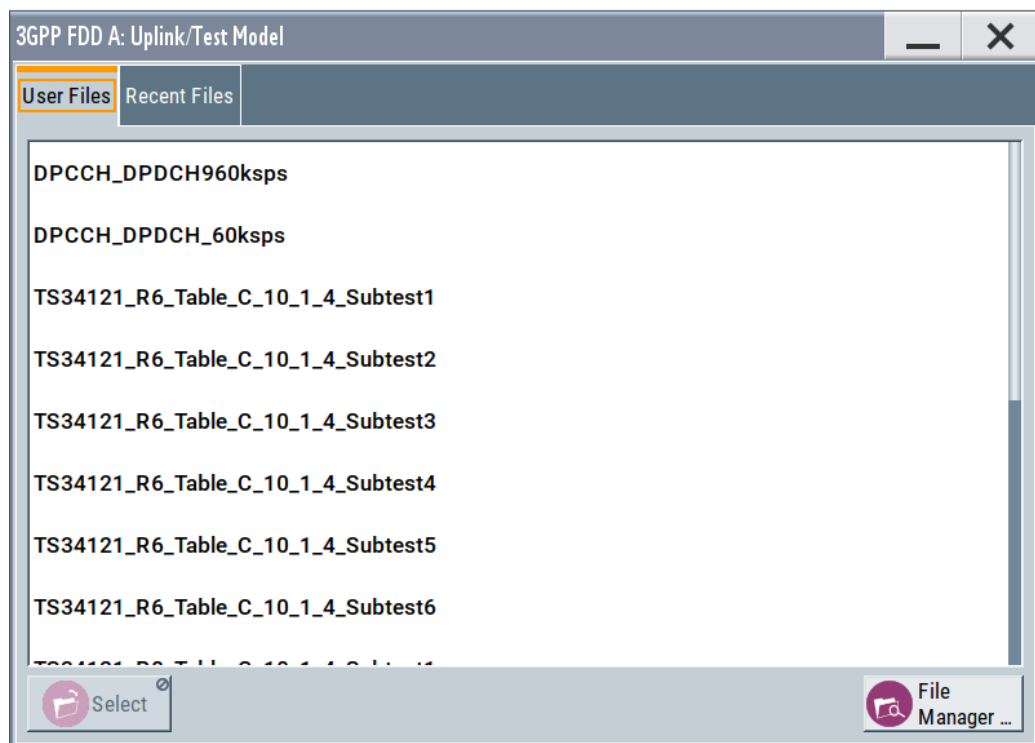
3GPP FDD A: Uplink/Test Model

User Files

Recent Files

DPCCH_DPDCH960ksps

DPCCH_DPDCH_60ksps

TS34121_R6_Table_C_10_1_4_Subtest1

TS34121_R6_Table_C_10_1_4_Subtest2

TS34121_R6_Table_C_10_1_4_Subtest3

TS34121_R6_Table_C_10_1_4_Subtest4

TS34121_R6_Table_C_10_1_4_Subtest5

TS34121_R6_Table_C_10_1_4_Subtest6

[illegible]

Select

File Manager ...